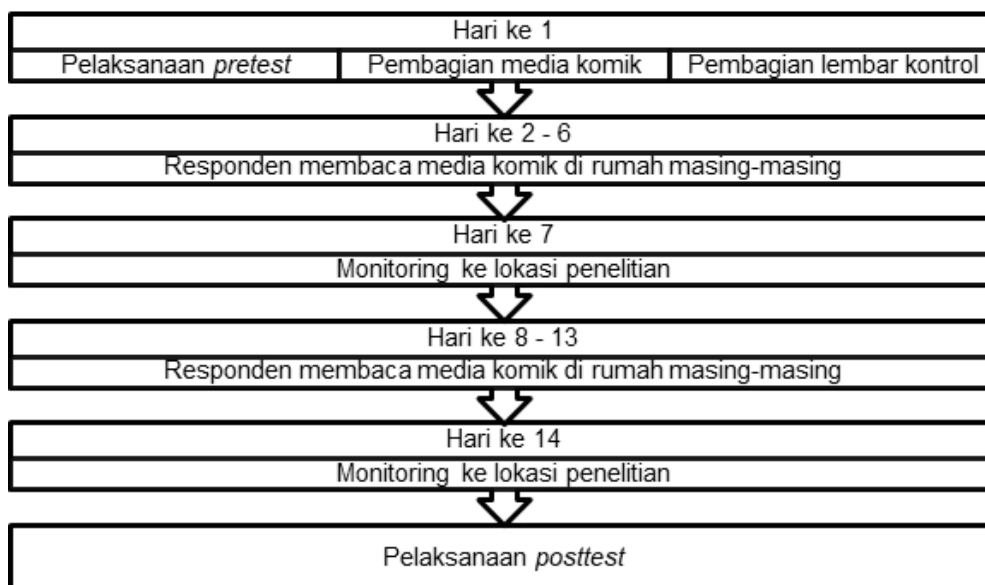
Hari ke 1

Pelaksanaan *pretest* | Pembagian media komik | Pembagian lembar kontrol

Hari ke 2 - 6

Responden membaca media komik di rumah masing-masing

Hari ke 7

Monitoring ke lokasi penelitian

Hari ke 8 - 13

Responden membaca media komik di rumah masing-masing

Hari ke 14

Monitoring ke lokasi penelitian

Pelaksanaan *posttest*